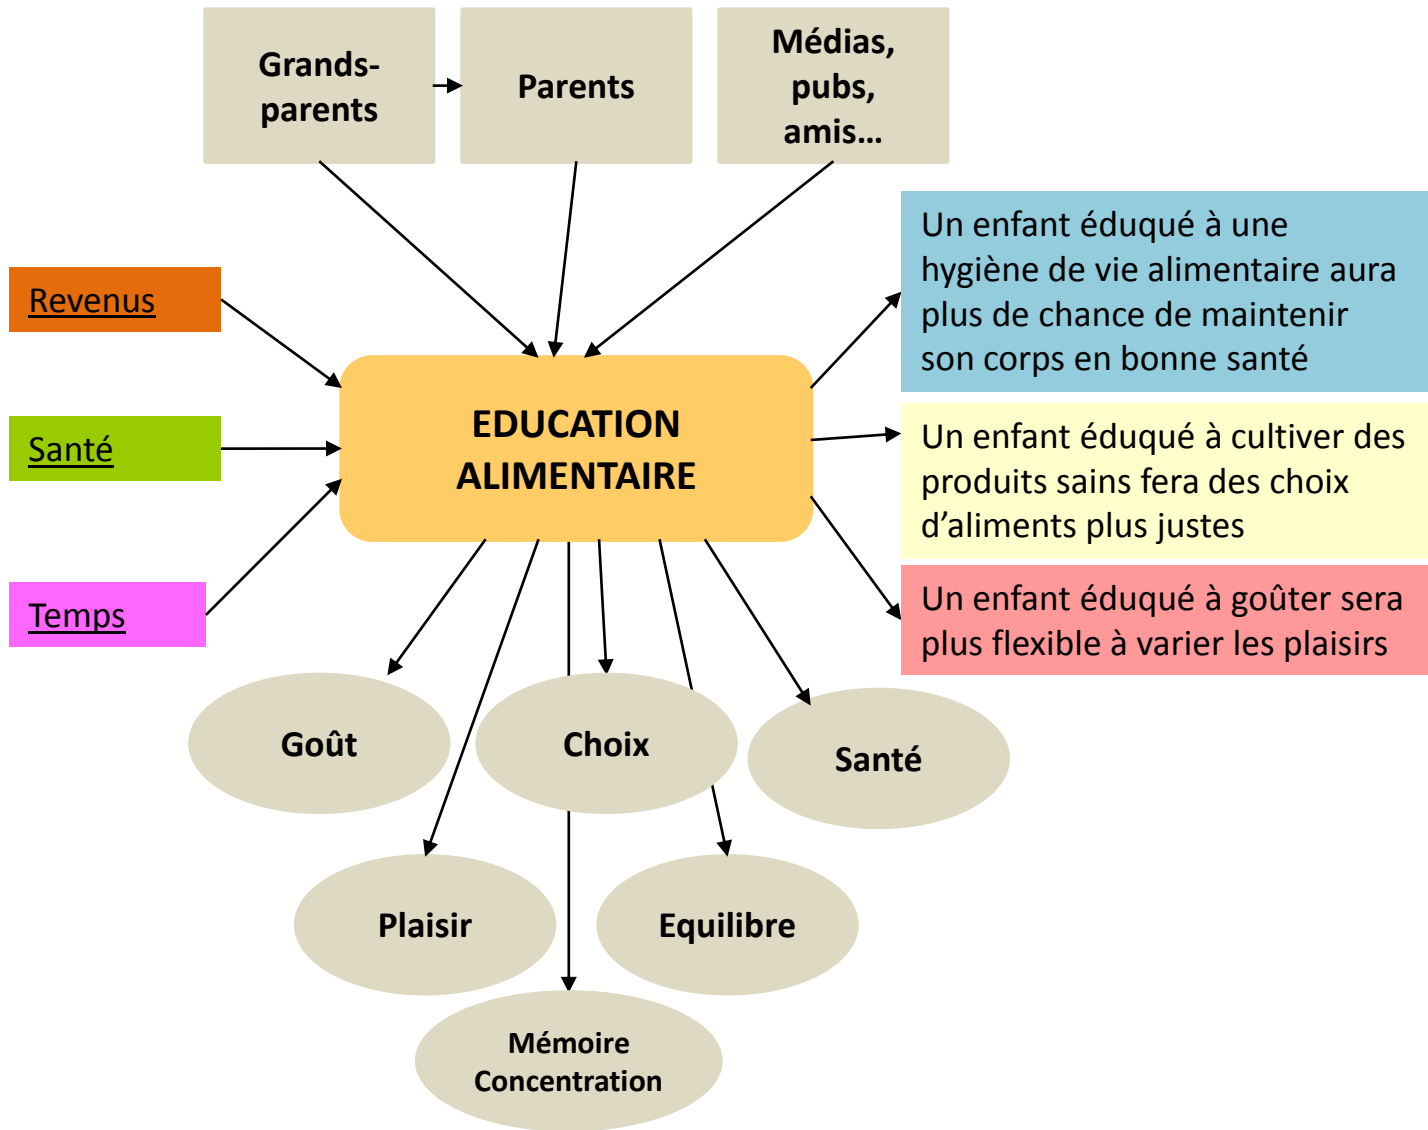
Grands-parents

Parents

Médias, pubs, amis…

Revenus

Santé

Temps

EDUCATION ALIMENTAIRE

Un enfant éduqué à une hygiène de vie alimentaire aura plus de chance de maintenir son corps en bonne santé

Un enfant éduqué à cultiver des produits sains fera des choix d'aliments plus justes

Un enfant éduqué à goûter sera plus flexible à varier les plaisirs

Goût

Choix

Santé

Plaisir

Equilibre

Mémoire
Concentration